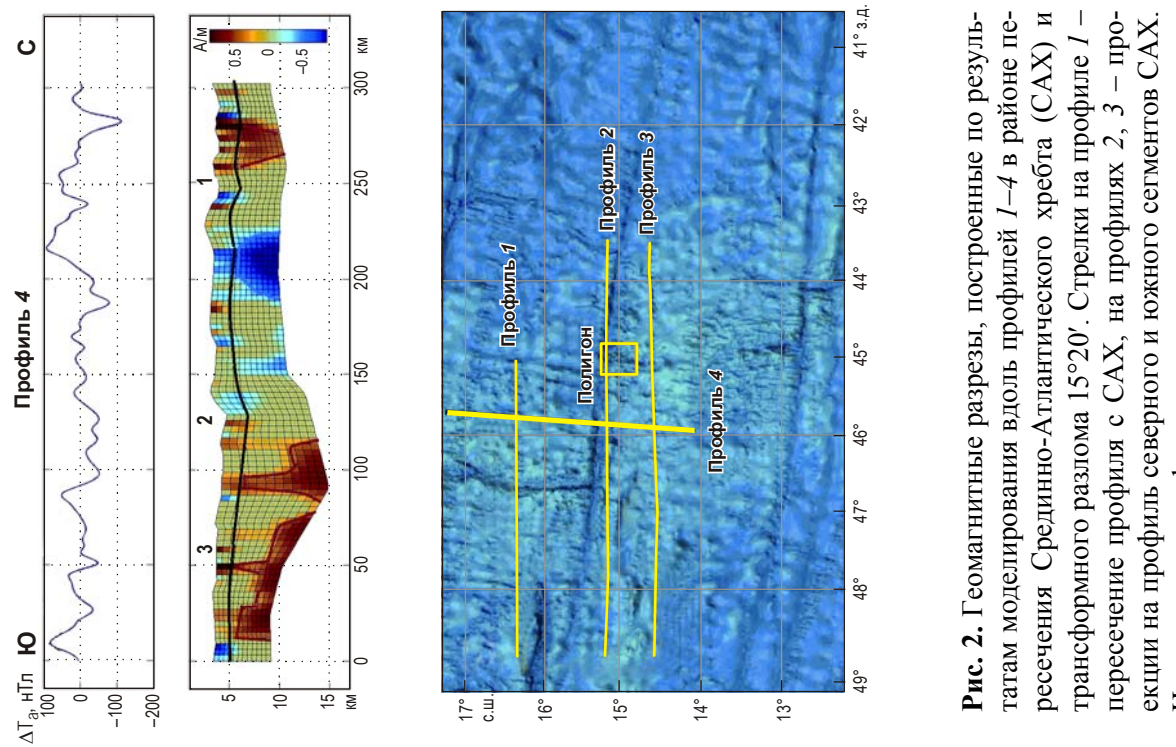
Ю

С

Профиль 4

$\Delta T_a$, нТл

100

0

−100

−200

1

2

3

А/м

0.5

0

−0.5

5

10

15

км

0

50

100

150

200

250

300

км

17°
с.ш.

16°

15°

14°

13°

49°

48°

47°

46°

45°

44°

43°

42°

41° з.д.

Профиль 1

Профиль 2

Профиль 3

Профиль 4

Полигон

**Рис. 2.** Геомагнитные разрезы, построенные по результатам моделирования вдоль профилей *1–4* в районе пересечения Срединно-Атлантического хребта (САХ) и трансформного разлома 15°20′. Стрелки на профиле *1* – пересечение профиля с САХ, на профилях *2*, *3* – проекции на профиль северного и южного сегментов САХ.
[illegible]